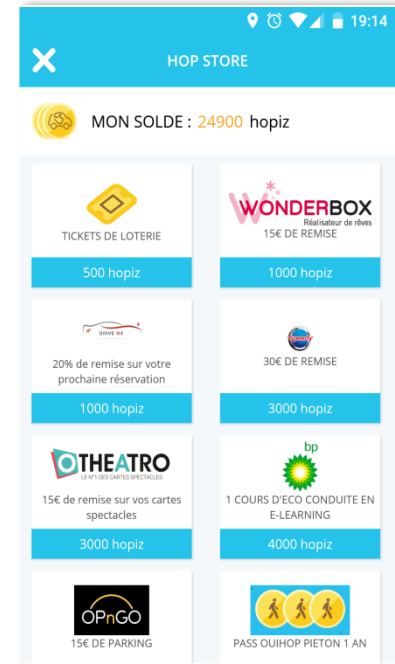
19:14

HOP STORE

MON SOLDE : 24900 hopiz

TICKETS DE LOTERIE
500 hopiz

WONDERBOX
Réalisateur de rêves
15€ DE REMISE
1000 hopiz

DRIVE ME
20% de remise sur votre prochaine réservation
1000 hopiz

30€ DE REMISE
3000 hopiz

OTHEATRO
LE N°1 DES CARTES SPECTACLES
15€ de remise sur vos cartes spectacles
3000 hopiz

bp
1 COURS D'ECO CONDUITE EN E-LEARNING
4000 hopiz

OPnGO
15€ DE PARKING

PASS OUIHOP PIETON 1 AN